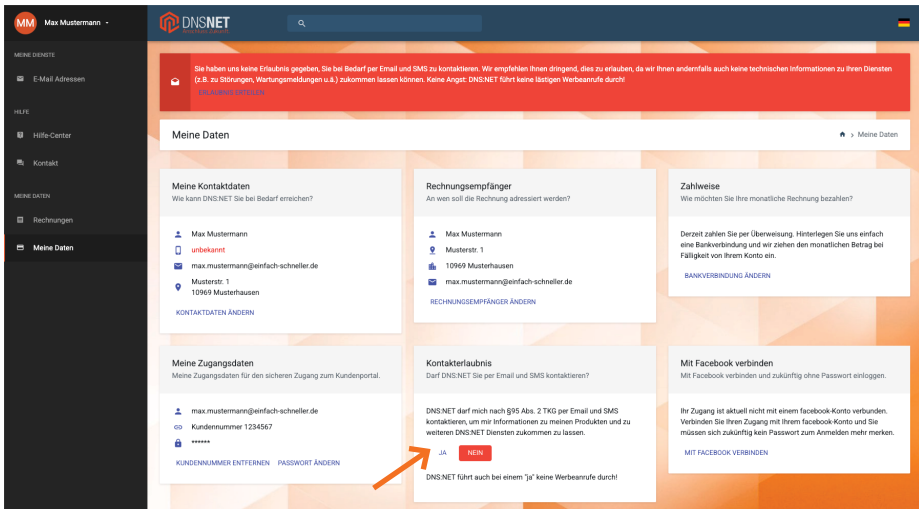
MM Max Mustermann

DNSNET

MEINE DIENSTE
E-Mail Adressen
HILFE
Hilfe-Center
Kontakt
MEINE DATEN
Rechnungen
Meine Daten

Sie haben uns keine Erlaubnis gegeben, Sie bei Bedarf per Email und SMS zu kontaktieren. Wir empfehlen Ihnen dringend, dies zu erlauben, da wir Ihnen andernfalls auch keine technischen Informationen zu Ihren Diensten (z.B. zu Störungen, Wartungsmeldungen u.ä.) zukommen lassen können. Keine Angst: DNS:NET führt keine lästigen Werbeanrufe durch!
ERLAUBNIS ERTEILEN

Meine Daten
> Meine Daten

Meine Kontaktdaten
Wie kann DNS:NET Sie bei Bedarf erreichen?
Max Mustermann
unbekannt
max.mustermann@einfach-schneller.de
Musterstr. 1
10969 Musterhausen
KONTAKTDATEN ÄNDERN

Rechnungsempfänger
An wen soll die Rechnung adressiert werden?
Max Mustermann
Musterstr. 1
10969 Musterhausen
max.mustermann@einfach-schneller.de
RECHNUNGSEMPFÄNGER ÄNDERN

Zahlweise
Wie möchten Sie Ihre monatliche Rechnung bezahlen?
Derzeit zahlen Sie per Überweisung. Hinterlegen Sie uns einfach eine Bankverbindung und wir ziehen den monatlichen Betrag bei Fälligkeit von Ihrem Konto ein.
BANKVERBINDUNG ÄNDERN

Meine Zugangsdaten
Meine Zugangsdaten für den sicheren Zugang zum Kundenportal.
max.mustermann@einfach-schneller.de
Kundennummer 1234567
******
KUNDENNUMMER ENTFERNEN PASSWORT ÄNDERN

Kontakterlaubnis
Darf DNS:NET Sie per Email und SMS kontaktieren?
DNS:NET darf mich nach §95 Abs. 2 TKG per Email und SMS kontaktieren, um mir Informationen zu meinen Produkten und zu weiteren DNS:NET Diensten zukommen zu lassen.
JA NEIN
DNS:NET führt auch bei einem "ja" keine Werbeanrufe durch!

Mit Facebook verbinden
Mit Facebook verbinden und zukünftig ohne Passwort einloggen.
Ihr Zugang ist aktuell nicht mit einem facebook-Konto verbunden. Verbinden Sie Ihren Zugang mit Ihrem facebook-Konto und Sie müssen sich zukünftig kein Passwort zum Anmelden mehr merken.
MIT FACEBOOK VERBINDEN